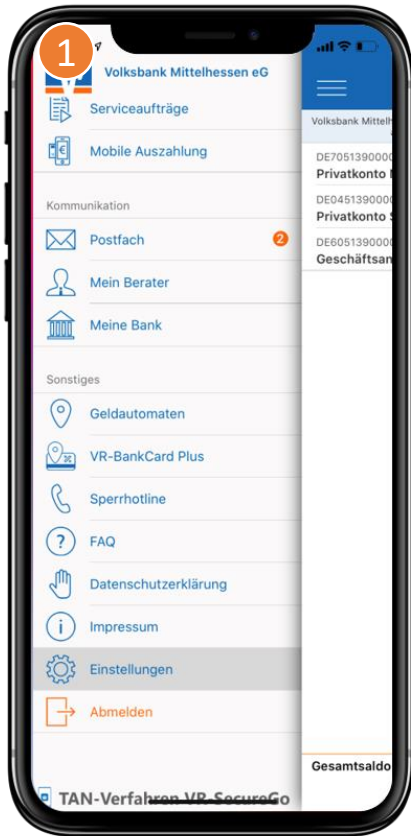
1

Volksbank Mittelhessen eG

Serviceaufträge

Mobile Auszahlung

Kommunikation

Postfach 2

Mein Berater

Meine Bank

Sonstiges

Geldautomaten

VR-BankCard Plus

Sperrhotline

FAQ

Datenschutzerklärung

Impressum

Einstellungen

Abmelden

TAN-Verfahren VR-SecureGo

Volksbank Mittelh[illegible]

DE0751390000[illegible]
Privatkonto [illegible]

DE0451390000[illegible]
Privatkonto S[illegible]

DE0651390000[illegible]
Geschäftsan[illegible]

Gesamtsaldo